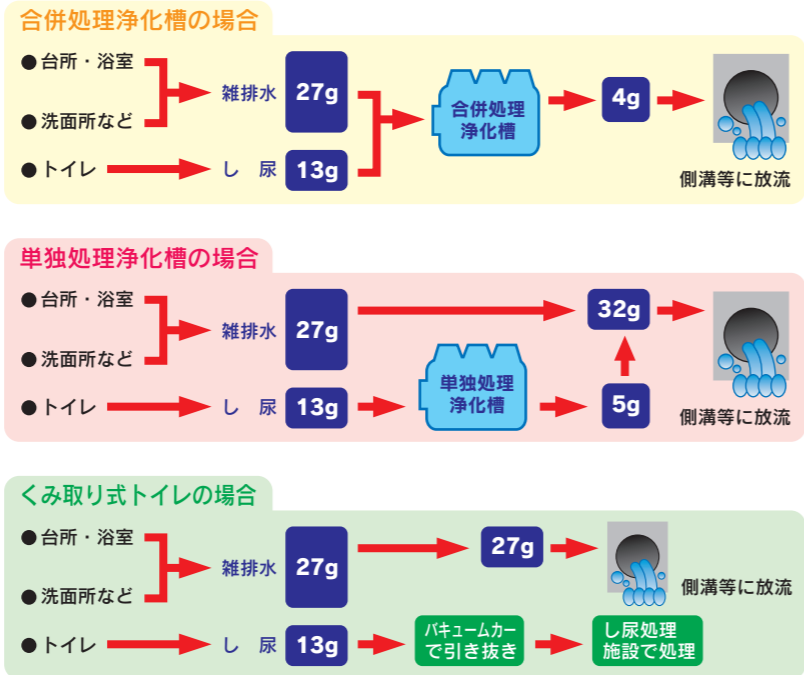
合併処理浄化槽の場合

●台所・浴室

●洗面所など

雑排水 27g

●トイレ

し 尿 13g

合併処理浄化槽

4g

側溝等に放流

単独処理浄化槽の場合

●台所・浴室

●洗面所など

雑排水 27g

32g

●トイレ

し 尿 13g

単独処理浄化槽

5g

側溝等に放流

くみ取り式トイレの場合

●台所・浴室

●洗面所など

雑排水 27g

27g

側溝等に放流

●トイレ

し 尿 13g

バキュームカーで引き抜き

し尿処理施設で処理